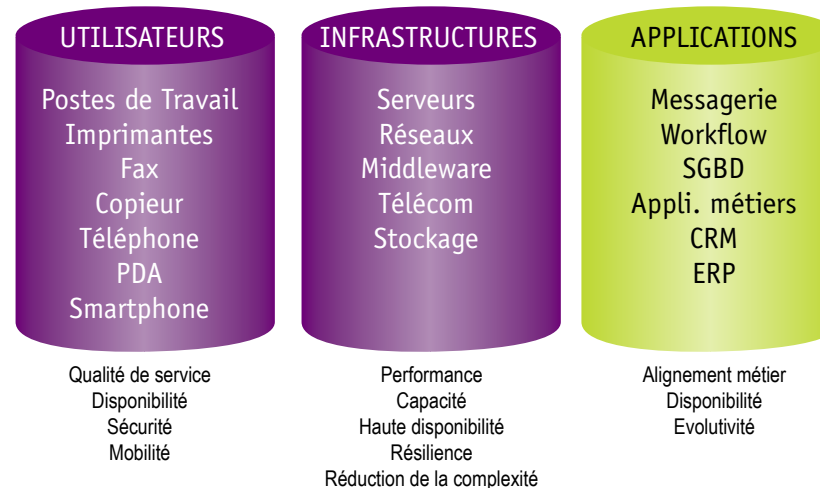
UTILISATEURS

Postes de Travail
Imprimantes
Fax
Copieur
Téléphone
PDA
Smartphone

Qualité de service
Disponibilité
Sécurité
Mobilité

INFRASTRUCTURES

Serveurs
Réseaux
Middleware
Télécom
Stockage

Performance
Capacité
Haute disponibilité
Résilience
Réduction de la complexité

APPLICATIONS

Messagerie
Workflow
SGBD
Appli. métiers
CRM
ERP

Alignement métier
Disponibilité
Evolutivité